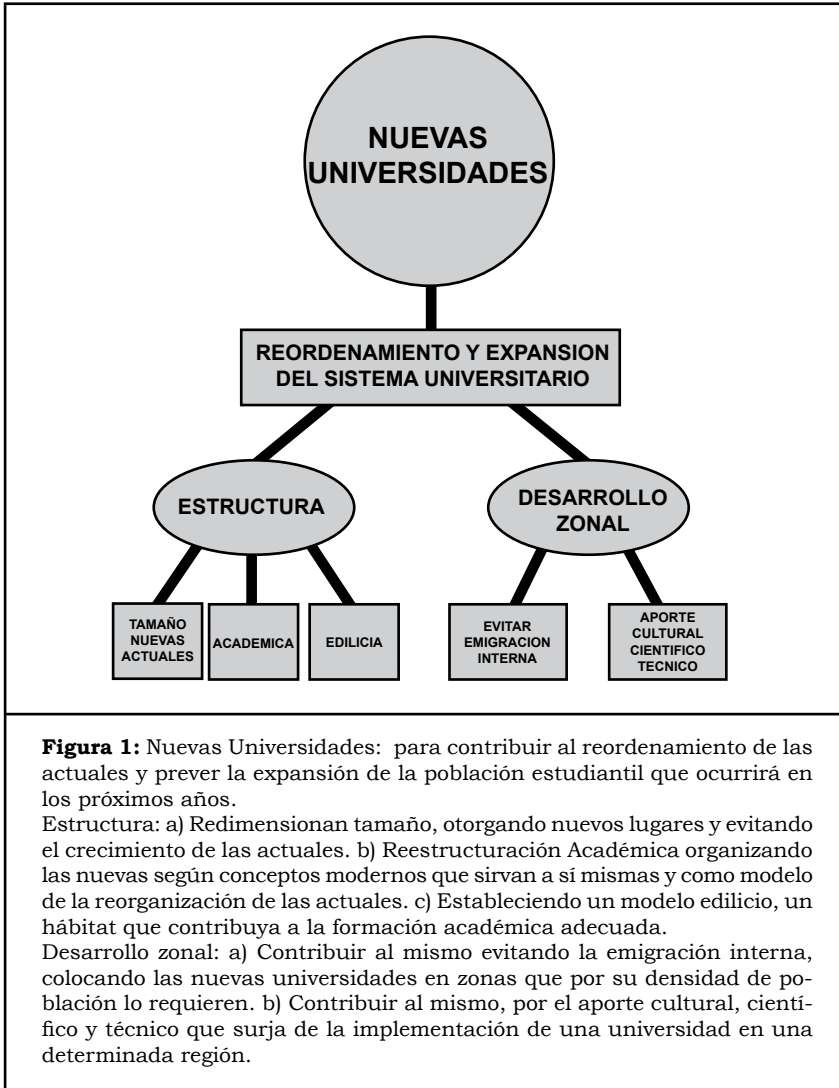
NUEVAS UNIVERSIDADES

REORDENAMIENTO Y EXPANSION DEL SISTEMA UNIVERSITARIO

ESTRUCTURA

DESARROLLO ZONAL

TAMAÑO NUEVAS ACTUALES

ACADEMICA

EDILICIA

EVITAR EMIGRACION INTERNA

APORTE CULTURAL CIENTIFICO TECNICO

**Figura 1:** Nuevas Universidades: para contribuir al reordenamiento de las actuales y prever la expansión de la población estudiantil que ocurrirá en los próximos años.
Estructura: a) Redimensionan tamaño, otorgando nuevos lugares y evitando el crecimiento de las actuales. b) Reestructuración Académica organizando las nuevas según conceptos modernos que sirvan a sí mismas y como modelo de la reorganización de las actuales. c) Estableciendo un modelo edilicio, un hábitat que contribuya a la formación académica adecuada.
Desarrollo zonal: a) Contribuir al mismo evitando la emigración interna, colocando las nuevas universidades en zonas que por su densidad de población lo requieren. b) Contribuir al mismo, por el aporte cultural, científico y técnico que surja de la implementación de una universidad en una determinada región.